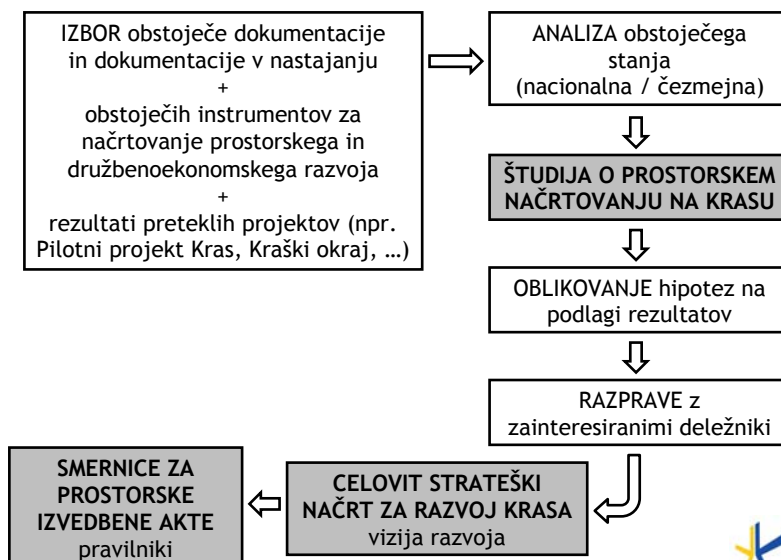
IZBOR obstoječe dokumentacije in dokumentacije v nastajanju
+
obstoječih instrumentov za načrtovanje prostorskega in družbenoekonomskega razvoja
+
rezultati preteklih projektov (npr. Pilotni projekt Kras, Kraški okraj, …)

ANALIZA obstoječega stanja (nacionalna / čezmejna)

ŠTUDIJA O PROSTORSKEM NAČRTOVANJU NA KRASU

OBLIKOVANJE hipotez na podlagi rezultatov

RAZPRAVE z zainteresiranimi deležniki

CELOVIT STRATEŠKI NAČRT ZA RAZVOJ KRASA
vizija razvoja

SMERNICE ZA PROSTORSKE IZVEDBENE AKTE
pravilniki